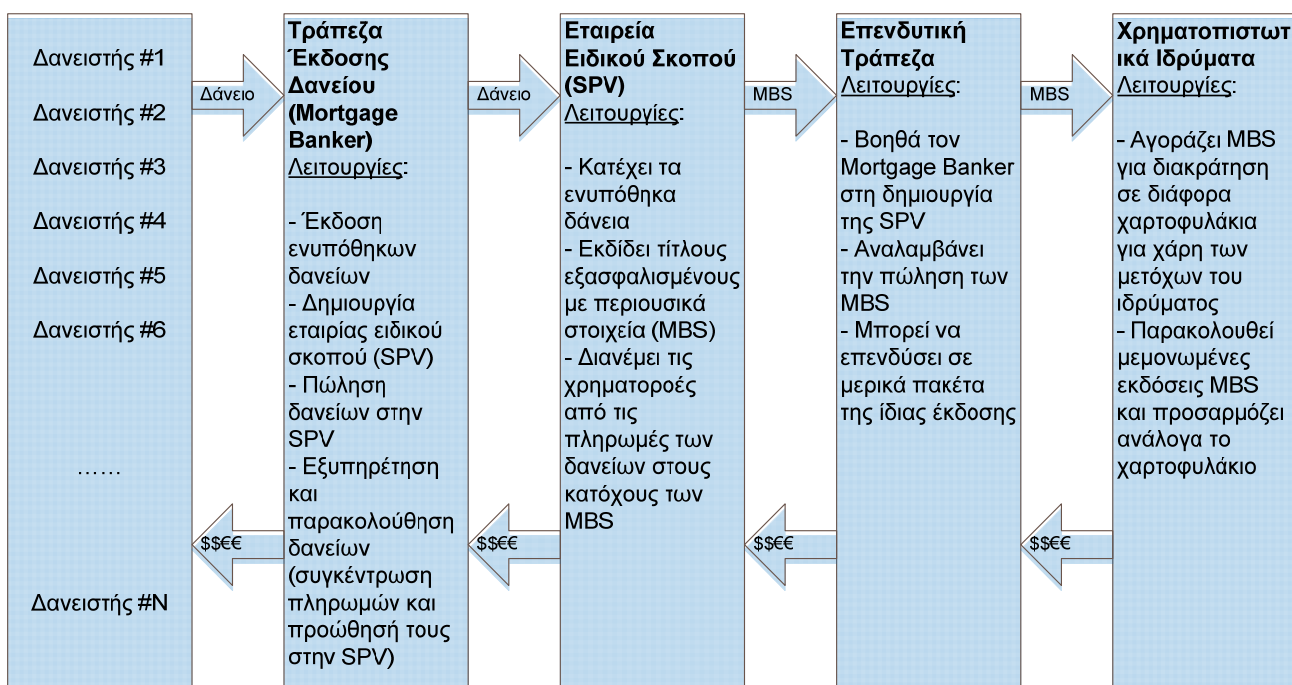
Δανειστής #1

Δανειστής #2

Δανειστής #3

Δανειστής #4

Δανειστής #5

Δανειστής #6

……

Δανειστής #N

Δάνειο

$$€€

Τράπεζα Έκδοσης Δανείου (Mortgage Banker)
Λειτουργίες:

- Έκδοση ενυπόθηκων δανείων
- Δημιουργία εταιρίας ειδικού σκοπού (SPV)
- Πώληση δανείων στην SPV
- Εξυπηρέτηση και παρακολούθηση δανείων (συγκέντρωση πληρωμών και προώθησή τους στην SPV)

Δάνειο

$$€€

Εταιρεία Ειδικού Σκοπού (SPV)
Λειτουργίες:

- Κατέχει τα ενυπόθηκα δάνεια
- Εκδίδει τίτλους εξασφαλισμένους με περιουσικά στοιχεία (MBS)
- Διανέμει τις χρηματοροές από τις πληρωμές των δανείων στους κατόχους των MBS

MBS

$$€€

Επενδυτική Τράπεζα
Λειτουργίες:

- Βοηθά τον Mortgage Banker στη δημιουργία της SPV
- Αναλαμβάνει την πώληση των MBS
- Μπορεί να επενδύσει σε μερικά πακέτα της ίδιας έκδοσης

MBS

$$€€

Χρηματοπιστωτικά Ιδρύματα
Λειτουργίες:

- Αγοράζει MBS για διακράτηση σε διάφορα χαρτοφυλάκια για χάρη των μετόχων του ιδρύματος
- Παρακολουθεί μεμονωμένες εκδόσεις MBS και προσαρμόζει ανάλογα το χαρτοφυλάκιο